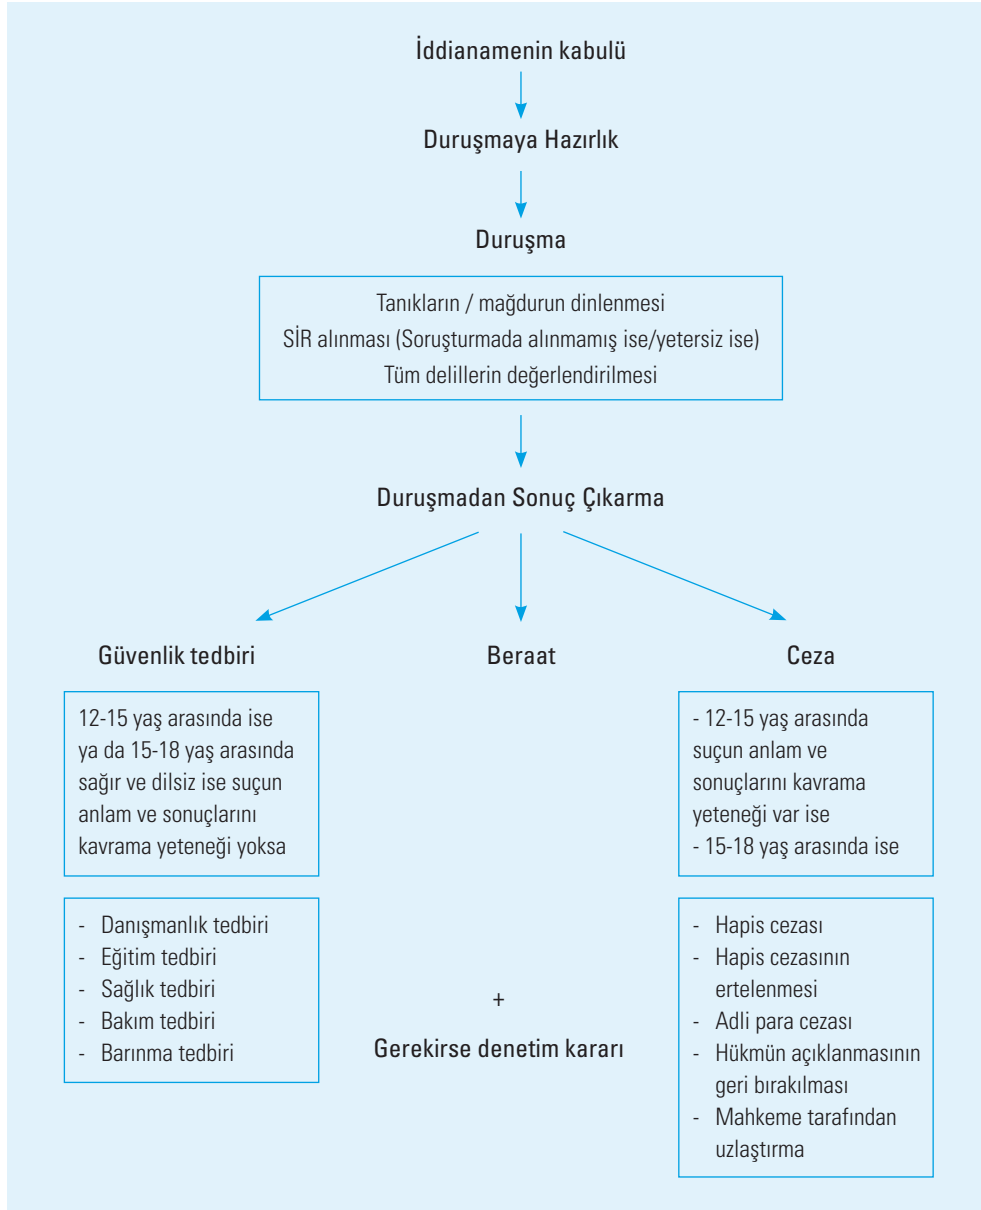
İddianamenin kabulü

Duruşmaya Hazırlık

Duruşma

Tanıkların / mağdurun dinlenmesi
SİR alınması (Soruşturmada alınmamış ise/yetersiz ise)
Tüm delillerin değerlendirilmesi

Duruşmadan Sonuç Çıkarma

Güvenlik tedbiri

12-15 yaş arasında ise ya da 15-18 yaş arasında sağır ve dilsiz ise suçun anlam ve sonuçlarını kavrama yeteneği yoksa

- Danışmanlık tedbiri
- Eğitim tedbiri
- Sağlık tedbiri
- Bakım tedbiri
- Barınma tedbiri

Beraat

+

Gerekirse denetim kararı

Ceza

- 12-15 yaş arasında suçun anlam ve sonuçlarını kavrama yeteneği var ise
- 15-18 yaş arasında ise

- Hapis cezası
- Hapis cezasının ertelenmesi
- Adli para cezası
- Hükmün açıklanmasının geri bırakılması
- Mahkeme tarafından uzlaştırma